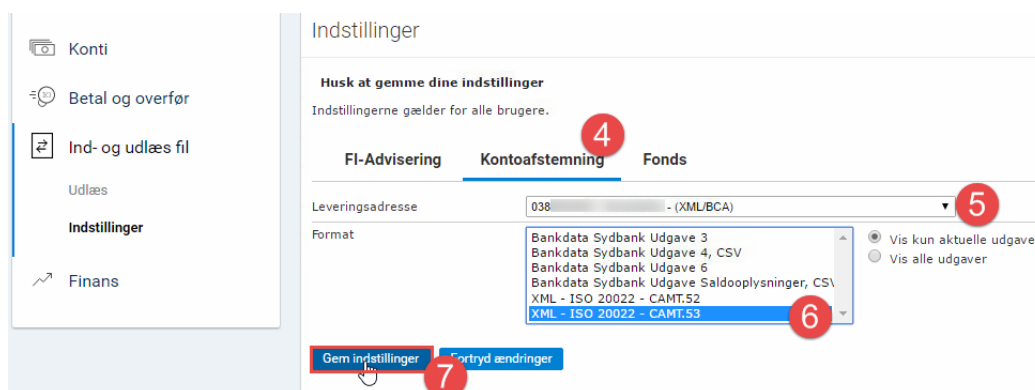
Konti

Betal og overfør

Ind- og udlæs fil

Udlæs

Indstillinger

Finans

Indstillinger

Husk at gemme dine indstillinger

Indstillingerne gælder for alle brugere.

4

FI-Advisering

Kontoafstemning

Fonds

Leveringsadresse

038 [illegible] - (XML/BCA)

5

Format

Bankdata Sydbank Udgave 3
Bankdata Sydbank Udgave 4, CSV
Bankdata Sydbank Udgave 6
Bankdata Sydbank Udgave Saldooplysninger, CSV
XML - ISO 20022 - CAMT.52
XML - ISO 20022 - CAMT.53

6

Vis kun aktuelle udgave

Vis alle udgaver

Gem indstillinger

Fortryd ændringer

7